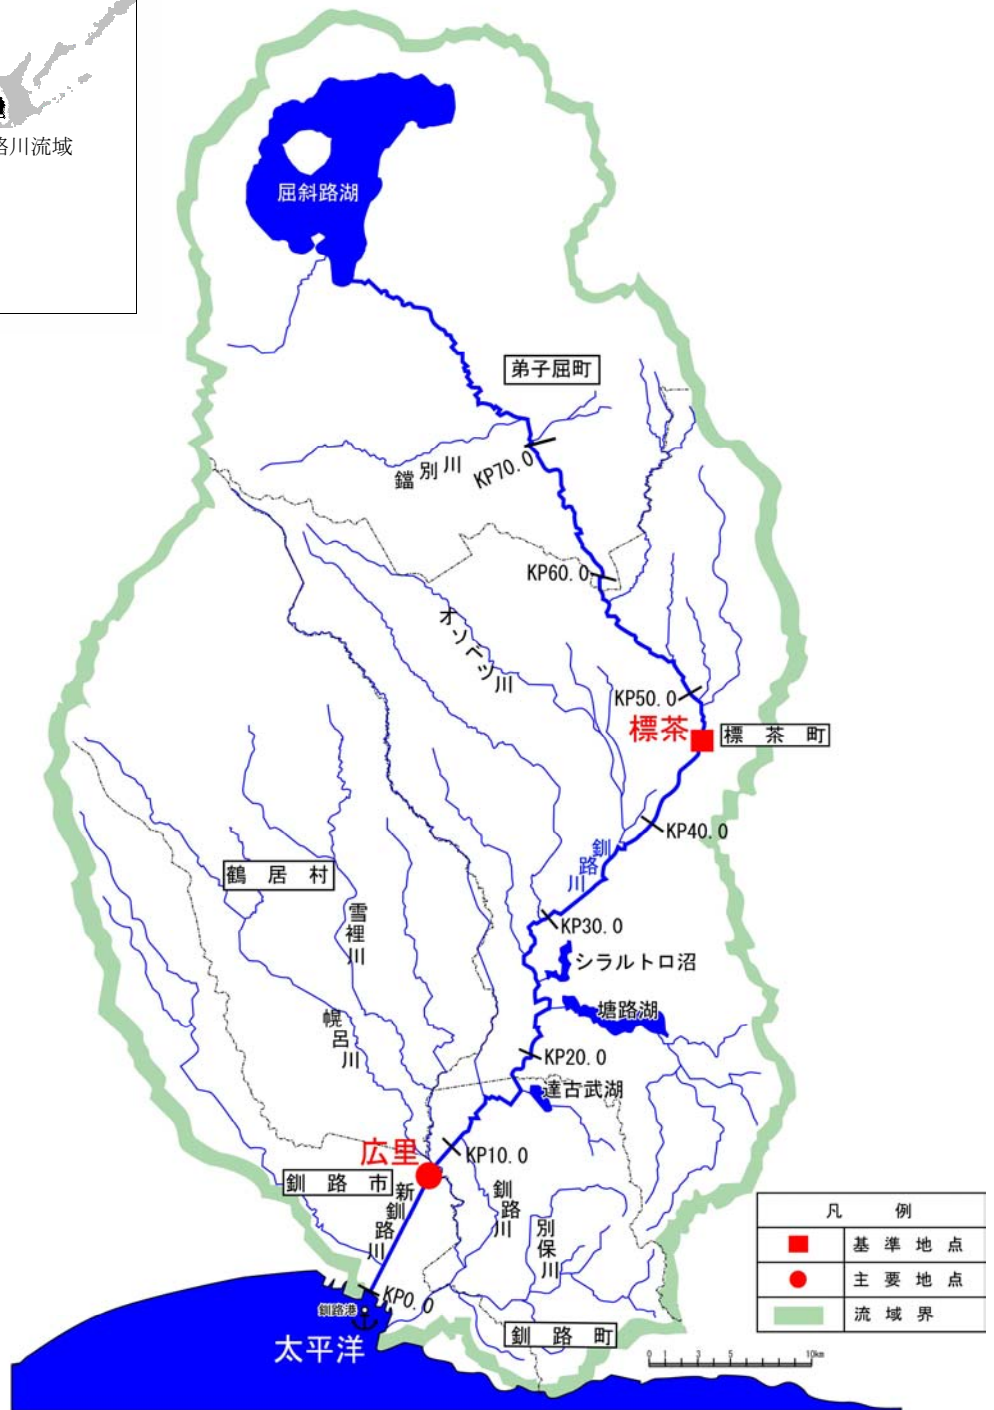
路川流域

屈斜路湖

弟子屈町

鐺別川

KP70.0

KP60.0

オソベツ川

KP50.0

標茶

標茶町

KP40.0

釧路川

鶴居村

KP30.0

雪裡川

シラルトロ沼

塘路湖

幌呂川

KP20.0

達古武湖

広里

KP10.0

釧路市

新釧路川

釧路川

別保川

KP0.0

釧路港

太平洋

釧路町

0 1 3 5 10km

| 凡例 | |
|---|---|
| ■ | 基準地点 |
| ● | 主要地点 |
| | 流域界 |